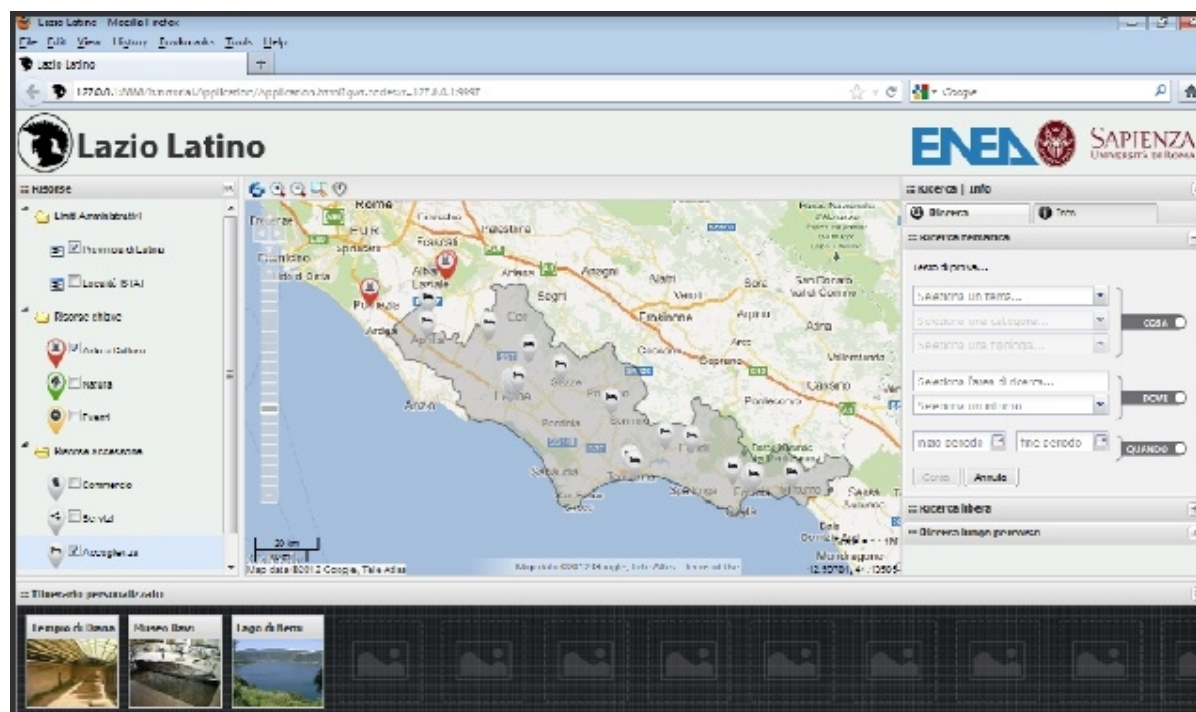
Lazio Latino - Mozilla Firefox
File Edit View History Bookmarks Tools Help
Lazio Latino
127.0.0.1:8888/tutorial/Application/Application.html?gwt.codesvr=127.0.0.1:9997
Google

Lazio Latino
ENEA
SAPIENZA
UNIVERSITÀ DI ROMA

Risorse
Limiti Amministrativi
Provincia di Latina
Località ISTAT
Risorse chiave
Arte e Cultura
Natura
Eventi
Risorse accessorie
Commercio
Servizi
Accoglienza

Roma
Fiumicino
Frascati
Palestrina
Albano Laziale
Anagni
Pomezia
Segni
Colleferro
Frosinone
Anzio
Aprilia
Ceccano
Sora
Alatri
Velletri
Latina
Sezze
Priverno
Pontinia
Sonnino
Sabaudia
Terracina
Fondi
Sperlonga
Formia
Gaeta
Cassino
20 km
Map data ©2012 Google, Tele Atlas

Ricerca | Info
Ricerca
Info
Ricerca semantica
Cerca di provare...
Seleziona un tema...
Seleziona una categoria...
Seleziona una tipologia...
COSA
Seleziona l'area di ricerca...
Seleziona un criterio
DOVE
inizio periodo
fine periodo
QUANDO
Cerca
Annulla
Ricerca libera
Ricerca lungo percorso

Itinerario personalizzato
Tempio di Giove
Museo Ebreo
Lago di Nemi